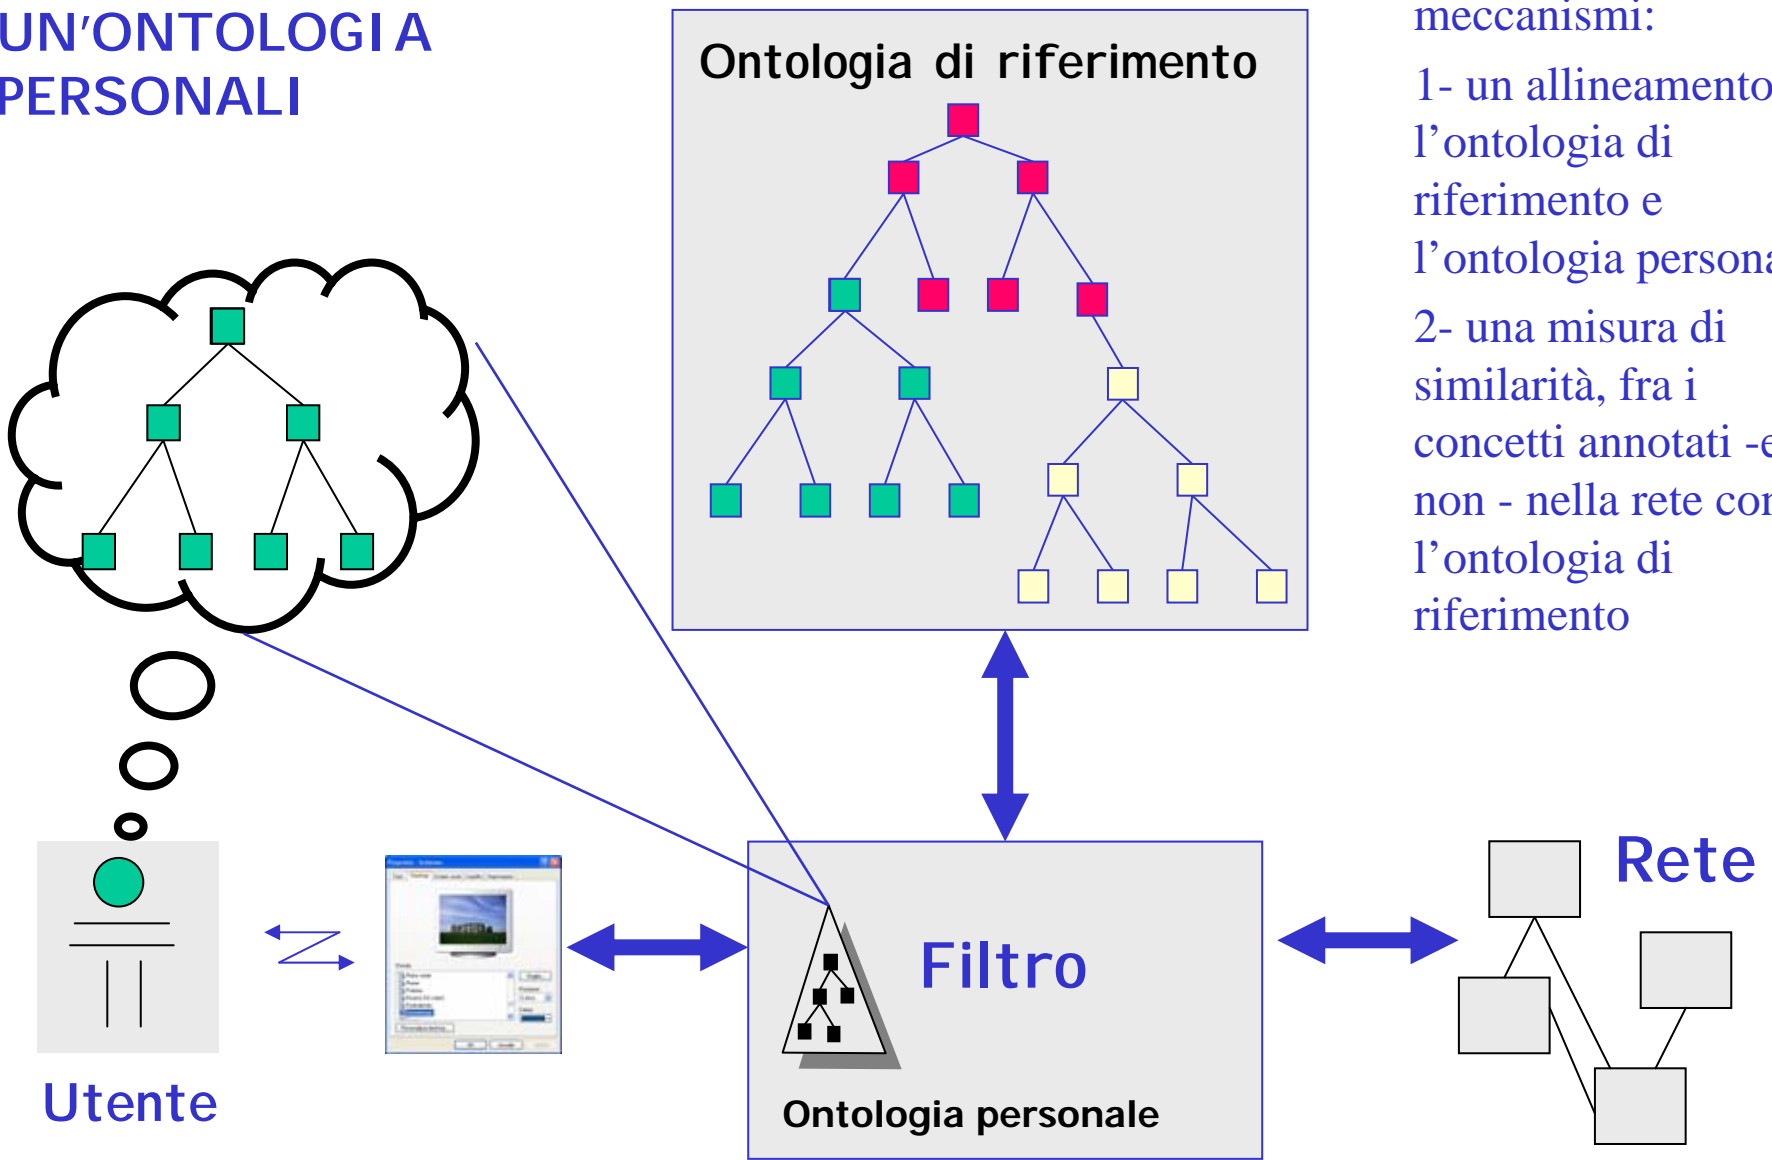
UN'ONTOLOGIA PERSONALI

Ontologia di riferimento

meccanismi:

1- un allineamento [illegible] l'ontologia di riferimento e l'ontologia persona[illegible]

2- una misura di similarità, fra i concetti annotati -e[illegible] non - nella rete co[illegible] l'ontologia di riferimento

Rete

Filtro

Ontologia personale

Utente